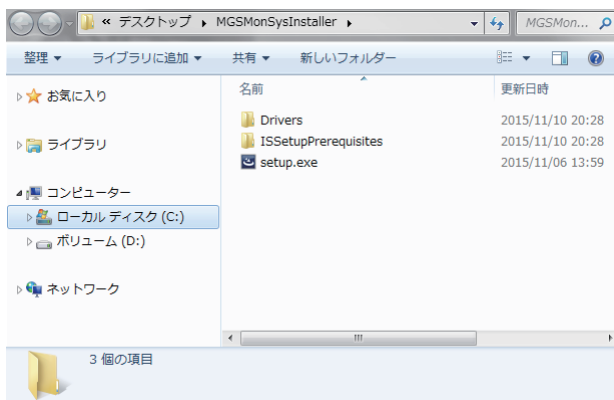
« デスクトップ ▸ MGSMonSysInstaller ▸

MGSMon...

整理 ▾ ライブラリに追加 ▾ 共有 ▾ 新しいフォルダー

お気に入り

ライブラリ

コンピューター

ローカル ディスク (C:)

ボリューム (D:)

ネットワーク

| 名前 | 更新日時 |
|---|---|
| Drivers | 2015/11/10 20:28 |
| ISSetupPrerequisites | 2015/11/10 20:28 |
| setup.exe | 2015/11/06 13:59 |

3 個の項目